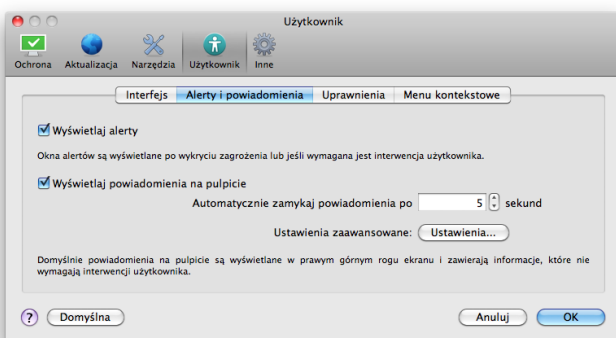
Użytkownik

Ochrona Aktualizacja Narzędzia Użytkownik Inne

Interfejs Alerty i powiadomienia Uprawnienia Menu kontekstowe

Wyświetlaj alerty

Okna alertów są wyświetlane po wykryciu zagrożenia lub jeśli wymagana jest interwencja użytkownika.

Wyświetlaj powiadomienia na pulpicie

Automatycznie zamykaj powiadomienia po 5 sekund

Ustawienia zaawansowane: Ustawienia...

Domyślne powiadomienia na pulpicie są wyświetlane w prawym górnym rogu ekranu i zawierają informacje, które nie wymagają interwencji użytkownika.

? Domyślna Anuluj OK